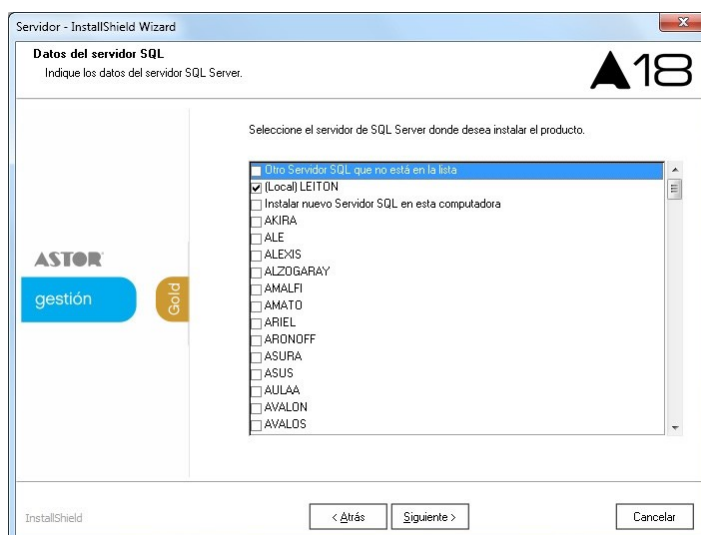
Servidor - InstallShield Wizard

Datos del servidor SQL
Indique los datos del servidor SQL Server.

A18

ASTOR
gestión
Gold

Seleccione el servidor de SQL Server donde desea instalar el producto.

Otro Servidor SQL que no está en la lista
(Local) LEITON
Instalar nuevo Servidor SQL en esta computadora
AKIRA
ALE
ALEXIS
ALZOGARAY
AMALFI
AMATO
ARIEL
ARONOFF
ASURA
ASUS
AULAA
AVALON
AVALOS

InstallShield

< Atrás
Siguiente >
Cancelar